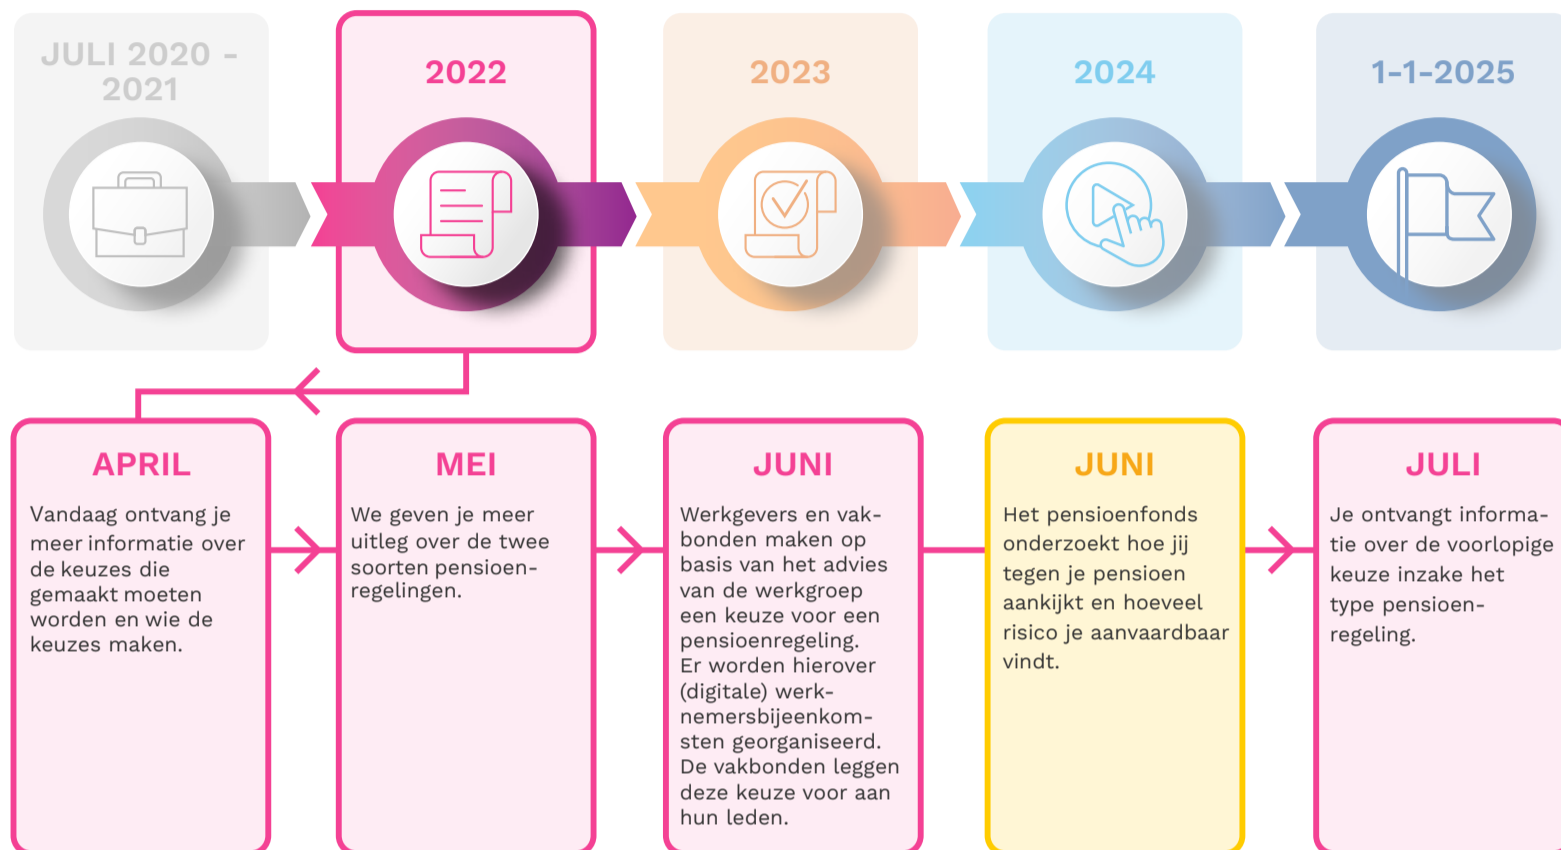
JULI 2020 - 2021

2022

2023

2024

1-1-2025

APRIL

Vandaag ontvang je meer informatie over de keuzes die gemaakt moeten worden en wie de keuzes maken.

MEI

We geven je meer uitleg over de twee soorten pensioenregelingen.

JUNI

Werkgevers en vakbonden maken op basis van het advies van de werkgroep een keuze voor een pensioenregeling. Er worden hierover (digitale) werknemersbijeenkomsten georganiseerd. De vakbonden leggen deze keuze voor aan hun leden.

JUNI

Het pensioenfonds onderzoekt hoe jij tegen je pensioen aankijkt en hoeveel risico je aanvaardbaar vindt.

JULI

Je ontvangt informatie over de voorlopige keuze inzake het type pensioenregeling.